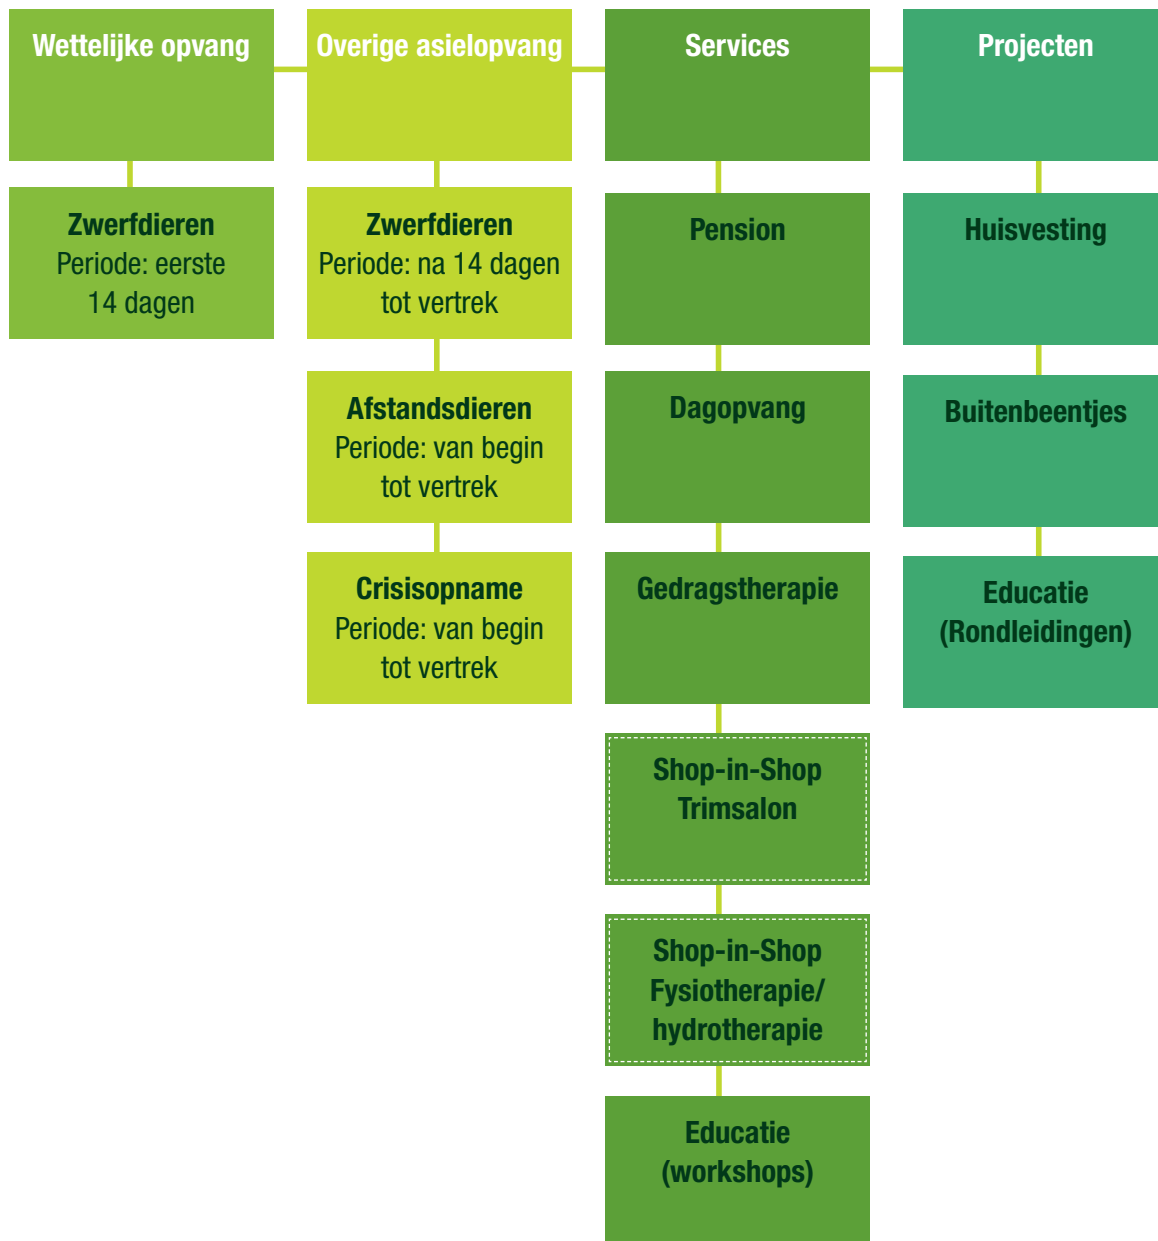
Wettelijke opvang

Zwerfdieren
Periode: eerste 14 dagen

Overige asielopvang

Zwerfdieren
Periode: na 14 dagen tot vertrek

Afstandsdieren
Periode: van begin tot vertrek

Crisisopname
Periode: van begin tot vertrek

Services

Pension

Dagopvang

Gedragstherapie

Shop-in-Shop Trimsalon

Shop-in-Shop Fysiotherapie/ hydrotherapie

Educatie (workshops)

Projecten

Huisvesting

Buitenbeentjes

Educatie (Rondleidingen)